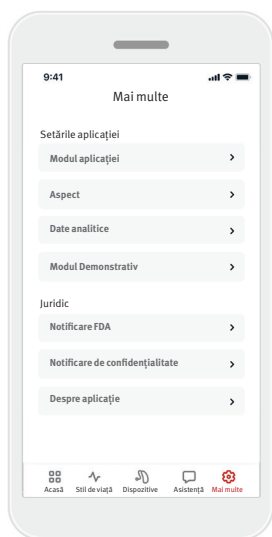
9:41

Mai multe

Setările aplicației

Modul aplicației

Aspect

Date analitice

Modul Demonstrativ

Juridic

Notificare FDA

Notificare de confidențialitate

Despre aplicație

Acasă
Stil de viață
Dispozitive
Asistență
Mai multe